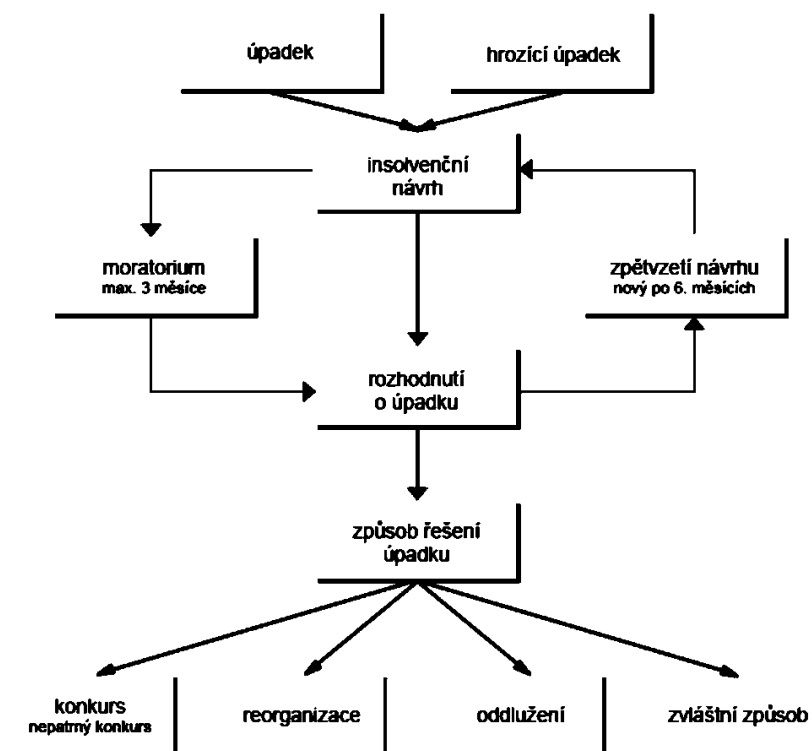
úpadek

hrozící úpadek

insolvenční návrh

moratorium
max. 3 měsíce

zpětvzetí návrhu
nový po 6. měsících

rozhodnutí o úpadku

způsob řešení úpadku

konkurs
nepatrný konkurs

reorganizace

oddlužení

zvláštní způsob